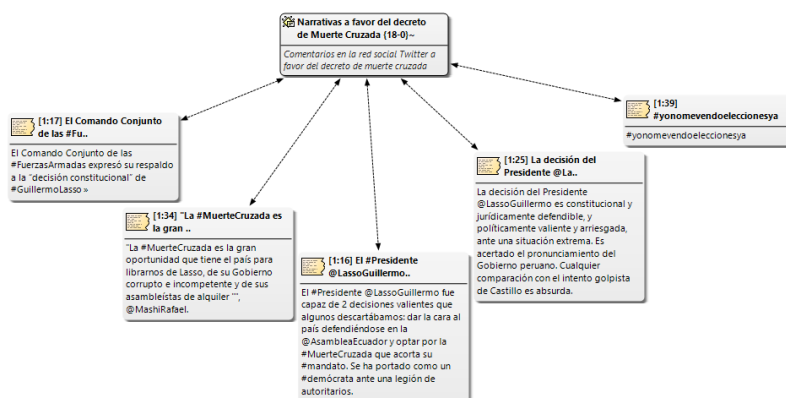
Narrativas a favor del decreto de Muerte Cruzada (18-0)~

Comentarios en la red social Twitter a favor del decreto de muerte cruzada

[1:17] El Comando Conjunto de las #Fu..

El Comando Conjunto de las #FuerzasArmadas expresó su respaldo a la "decisión constitucional" de #GuillermoLasso »

[1:34] "La #MuerteCruzada es la gran ..

"La #MuerteCruzada es la gran oportunidad que tiene el país para librarnos de Lasso, de su Gobierno corrupto e incompetente y de sus asambleístas de alquiler "", @MashiRafael.

[1:16] El #Presidente @LassoGuillermo..

El #Presidente @LassoGuillermo fue capaz de 2 decisiones valientes que algunos descartábamos: dar la cara al país defendiéndose en la @AsambleaEcuador y optar por la #MuerteCruzada que acorta su #mandato. Se ha portado como un #demócrata ante una legión de autoritarios.

[1:25] La decisión del Presidente @La..

La decisión del Presidente @LassoGuillermo es constitucional y jurídicamente defendible, y políticamente valiente y arriesgada, ante una situación extrema. Es acertado el pronunciamiento del Gobierno peruano. Cualquier comparación con el intento golpista de Castillo es absurda.

[1:39] #yonomevendoeleccionesya

#yonomevendoeleccionesya